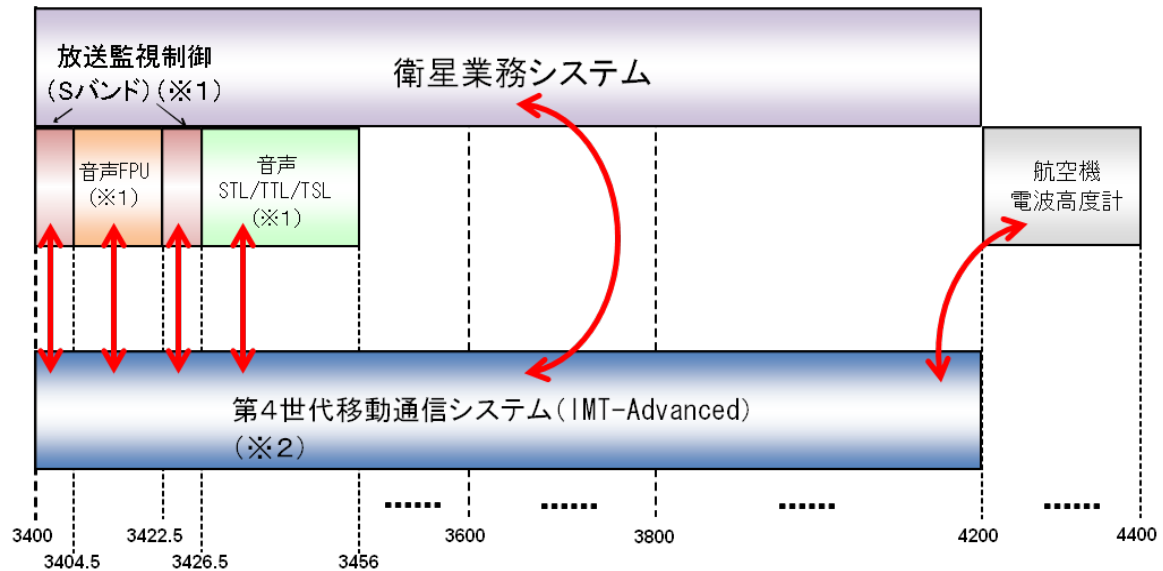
放送監視制御
（Sバンド）（※1）

衛星業務システム

音声FPU
（※1）

音声
STL/TTL/TSL
（※1）

航空機
電波高度計

第4世代移動通信システム（IMT-Advanced）
（※2）

......
......
......
......

3400
3404.5
3422.5
3426.5
3456
3600
3800
4200
4400